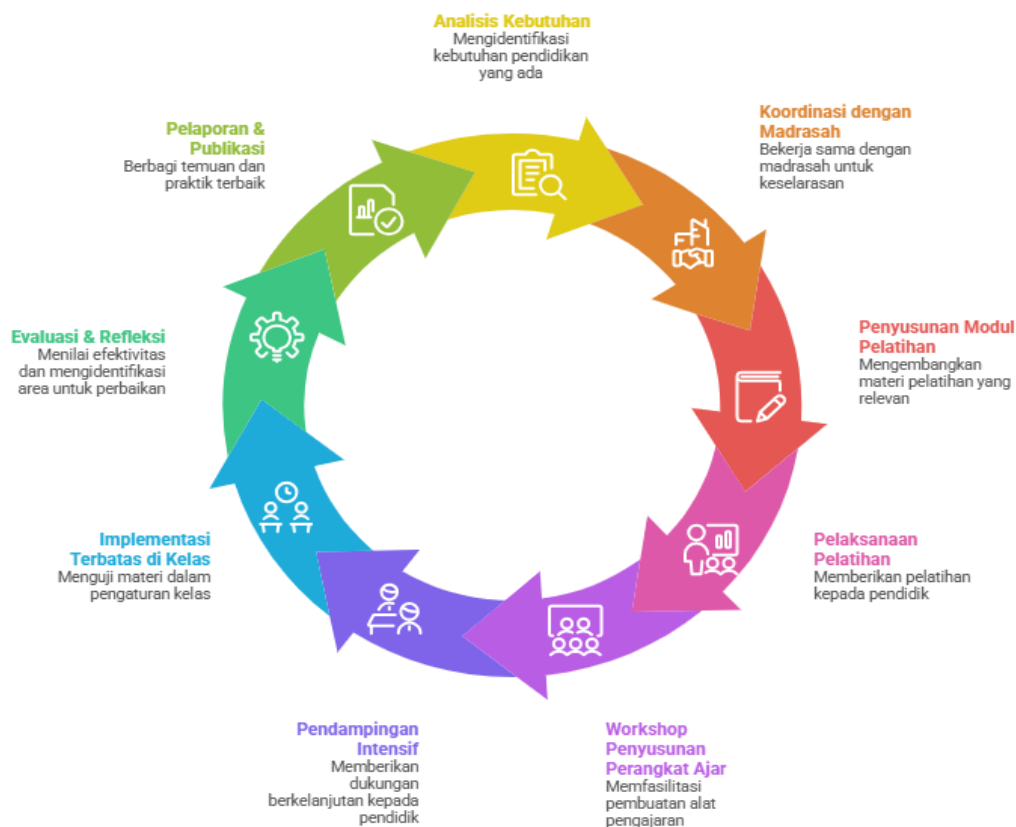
Analisis Kebutuhan
Mengidentifikasi kebutuhan pendidikan yang ada

Koordinasi dengan Madrasah
Bekerja sama dengan madrasah untuk keselarasan

Penyusunan Modul Pelatihan
Mengembangkan materi pelatihan yang relevan

Pelaksanaan Pelatihan
Memberikan pelatihan kepada pendidik

Workshop Penyusunan Perangkat Ajar
Memfasilitasi pembuatan alat pengajaran

Pendampingan Intensif
Memberikan dukungan berkelanjutan kepada pendidik

Implementasi Terbatas di Kelas
Menguji materi dalam pengaturan kelas

Evaluasi & Refleksi
Menilai efektivitas dan mengidentifikasi area untuk perbaikan

Pelaporan & Publikasi
Berbagi temuan dan praktik terbaik